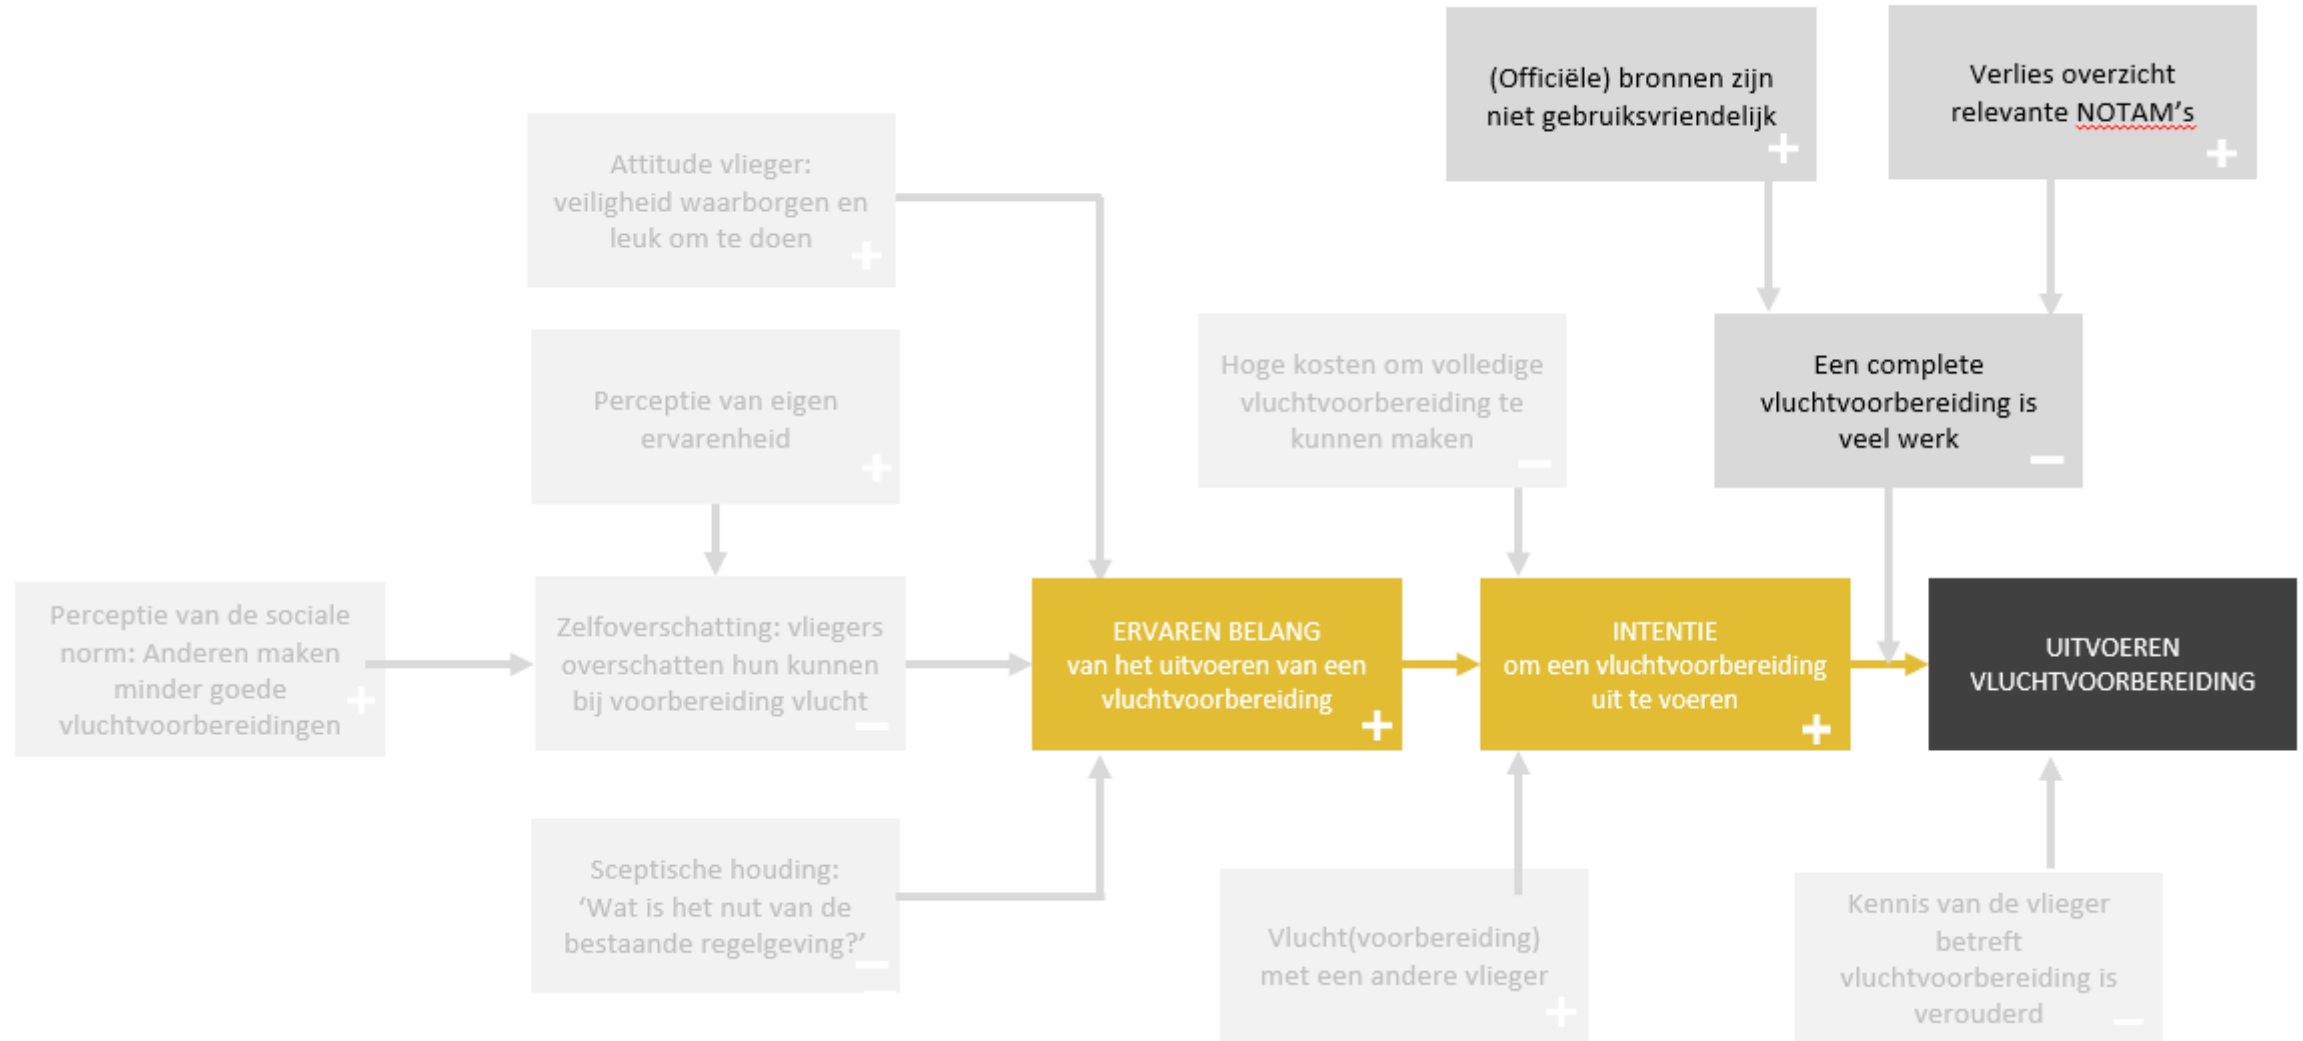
(Officiële) bronnen zijn niet gebruiksvriendelijk +

Verlies overzicht relevante NOTAM's +

Attitude vlieger: veiligheid waarborgen en leuk om te doen +

Perceptie van eigen ervarenheid +

Hoge kosten om volledige vluchtvoorbereiding te kunnen maken –

Een complete vluchtvoorbereiding is veel werk –

Perceptie van de sociale norm: Anderen maken minder goede vluchtvoorbereidingen +

Zelfoverschatting: vliegers overschatten hun kunnen bij voorbereiding vlucht –

ERVAREN BELANG van het uitvoeren van een vluchtvoorbereiding +

INTENTIE om een vluchtvoorbereiding uit te voeren +

UITVOEREN VLUCHTVOORBEREIDING

Sceptische houding: 'Wat is het nut van de bestaande regelgeving?' –

Vlucht(voorbereiding) met een andere vlieger +

Kennis van de vlieger betreft vluchtvoorbereiding is verouderd –